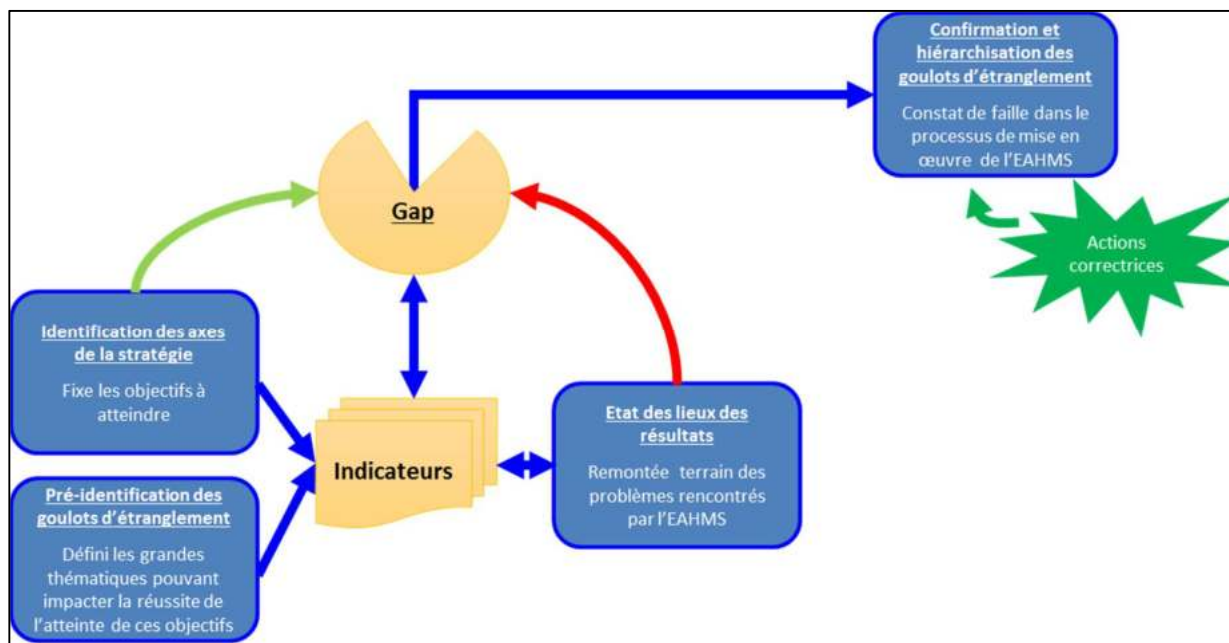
Confirmation et hiérarchisation des goulots d'étranglement

Constat de faille dans le processus de mise en œuvre de l'EAHMS

Gap

Actions correctrices

Identification des axes de la stratégie

Fixe les objectifs à atteindre

Indicateurs

Etat des lieux des résultats

Remontée terrain des problèmes rencontrés par l'EAHMS

Pré-identification des goulots d'étranglement

Défini les grandes thématiques pouvant impacter la réussite de l'atteinte de ces objectifs